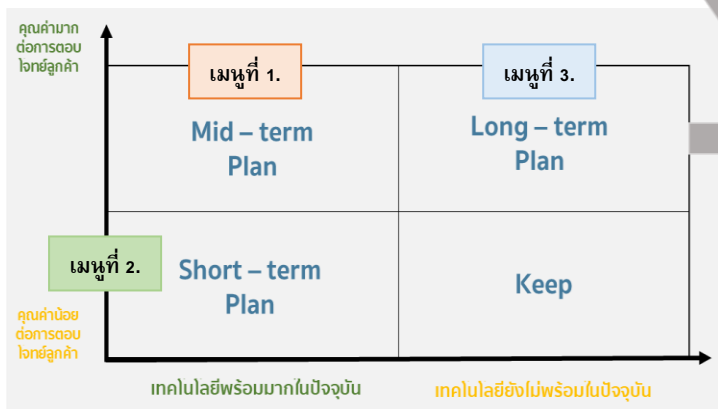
คุณค่ามาก ต่อการตอบโจทย์ลูกค้า

เมนูที่ 1.

เมนูที่ 3.

Mid – term Plan

Long – term Plan

เมนูที่ 2.

Short – term Plan

Keep

คุณค่าน้อย ต่อการตอบโจทย์ลูกค้า

เทคโนโลยีพร้อมมากในปัจจุบัน

เทคโนโลยียังไม่พร้อมในปัจจุบัน